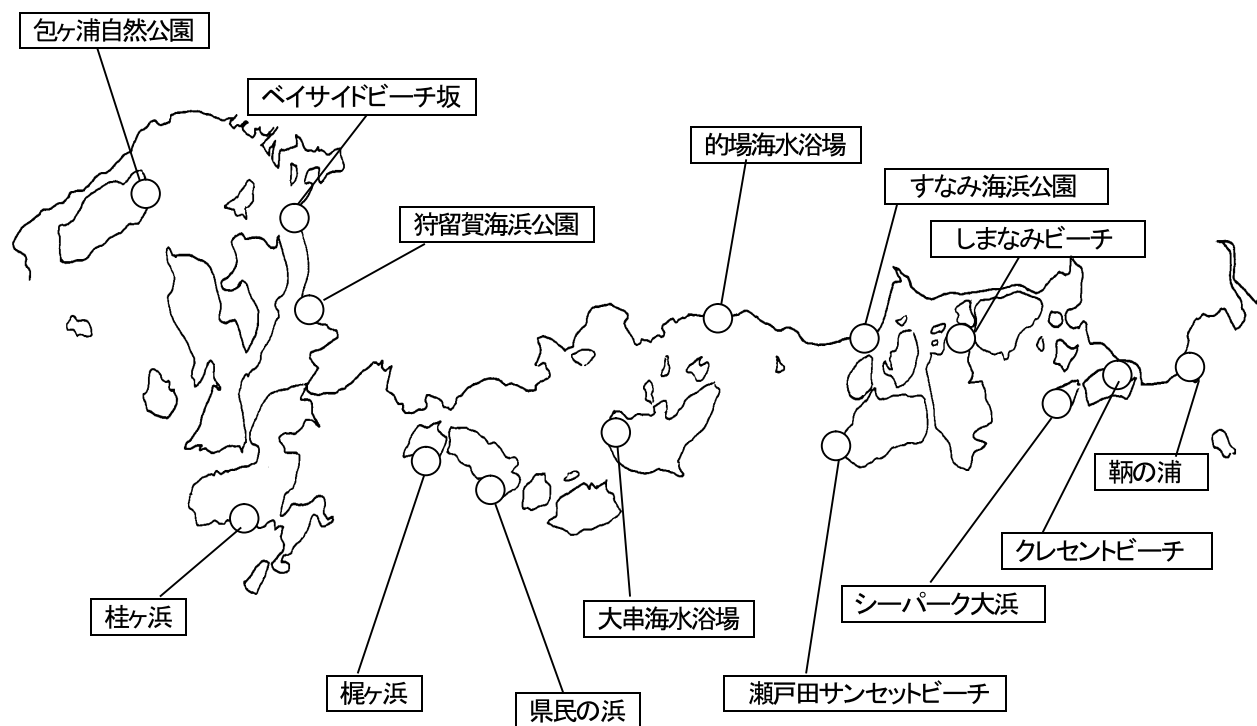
包ヶ浦自然公園

ベイサイドビーチ坂

的場海水浴場

すなみ海浜公園

狩留賀海浜公園

しまなみビーチ

鞆の浦

クレセントビーチ

シーパーク大浜

桂ヶ浜

大串海水浴場

梶ヶ浜

県民の浜

瀬戸田サンセットビーチ